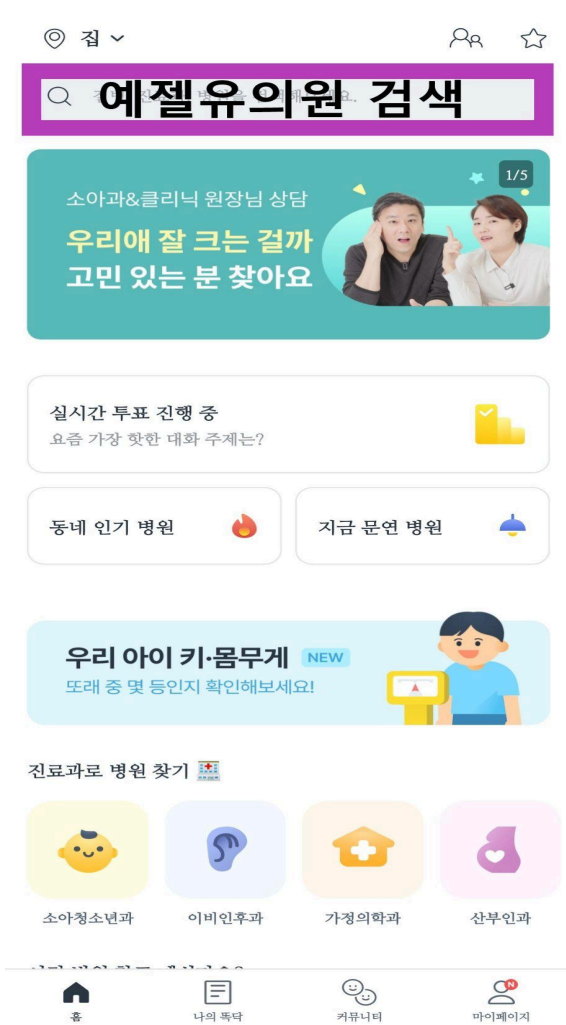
집

예젤유의원 검색

1/5

소아과&클리닉 원장님 상담

우리애 잘 크는 걸까
고민 있는 분 찾아요

실시간 투표 진행 중
요즘 가장 핫한 대화 주제는?

동네 인기 병원

지금 문연 병원

우리 아이 키·몸무게 NEW
또래 중 몇 등인지 확인해보세요!

진료과로 병원 찾기

소아청소년과

이비인후과

가정의학과

산부인과

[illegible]

홈

나의 똑닥

커뮤니티

N

마이페이지